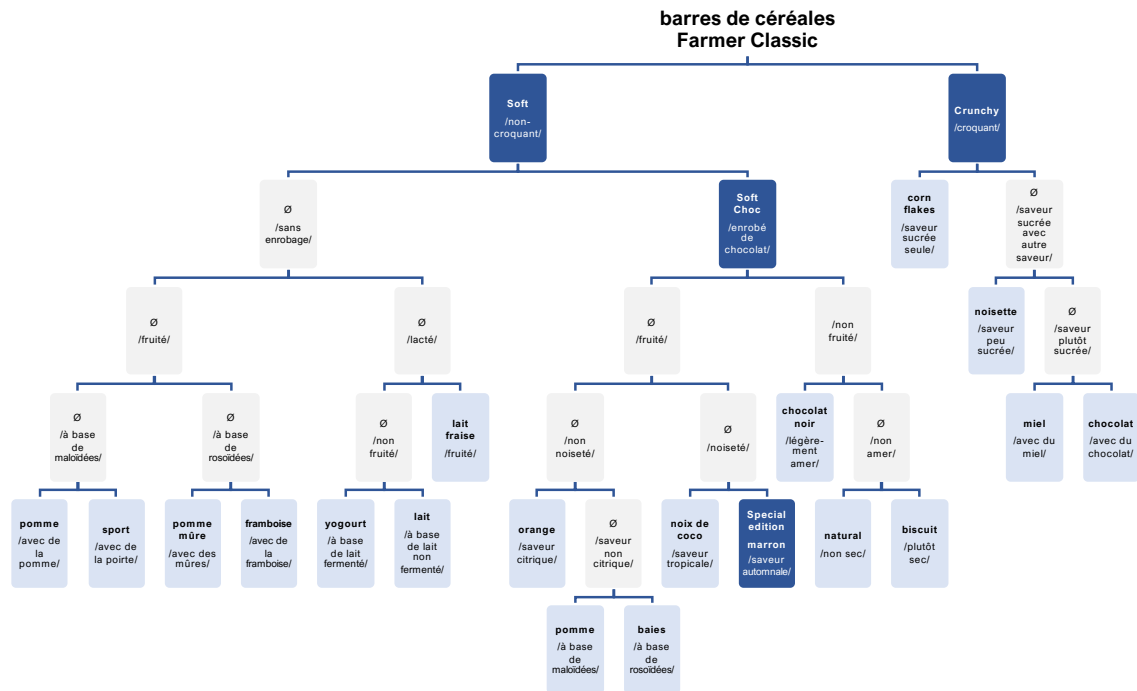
barres de céréales
Farmer Classic

Soft
/non-croquant/

Crunchy
/croquant/

Ø
/sans enrobage/

Soft Choc
/enrobé de chocolat/

corn flakes
/saveur sucrée seule/

Ø
/saveur sucrée avec autre saveur/

Ø
/fruité/

Ø
/lacté/

Ø
/fruité/

/non fruité/

noisette
/saveur peu sucrée/

Ø
/saveur plutôt sucrée/

Ø
/à base de maloïdées/

Ø
/à base de rosoïdées/

Ø
/non fruité/

lait fraise
/fruité/

Ø
/non noiseté/

Ø
/noiseté/

chocolat noir
/légèrement amer/

Ø
/non amer/

miel
/avec du miel/

chocolat
/avec du chocolat/

pomme
/avec de la pomme/

sport
/avec de la poirte/

pomme mûre
/avec des mûres/

framboise
/avec de la framboise/

yogourt
/à base de lait fermenté/

lait
/à base de lait non fermenté/

orange
/saveur citrique/

Ø
/saveur non citrique/

noix de coco
/saveur tropicale/

Special edition marron
/saveur automnale/

natural
/non sec/

biscuit
/plutôt sec/

pomme
/à base de maloïdées/

baies
/à base de rosoïdées/